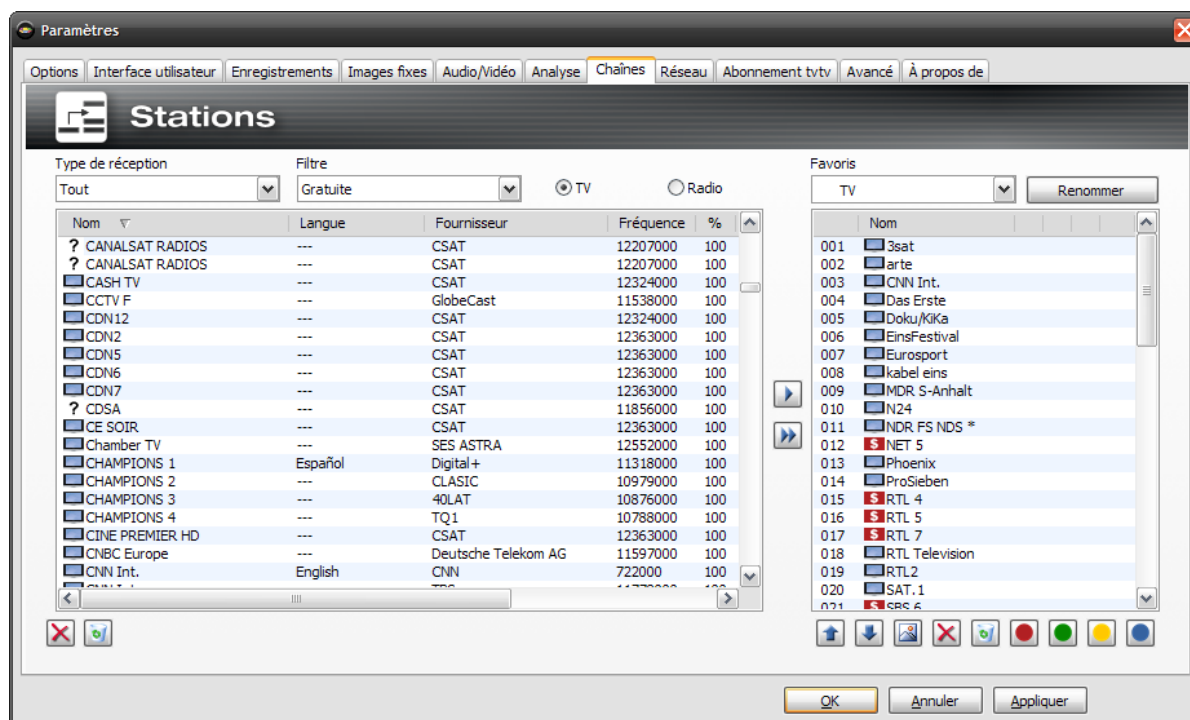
Paramètres

Options | Interface utilisateur | Enregistrements | Images fixes | Audio/Vidéo | Analyse | Chaînes | Réseau | Abonnement tvtv | Avancé | À propos de

Stations

Type de réception
Tout

Filtre
Gratuite

TV
Radio

| Nom | Langue | Fournisseur | Fréquence | % |
|---|---|---|---|---|
| ? CANALSAT RADIOS | --- | CSAT | 12207000 | 100 |
| ? CANALSAT RADIOS | --- | CSAT | 12207000 | 100 |
| CASH TV | --- | CSAT | 12324000 | 100 |
| CCTV F | --- | GlobeCast | 11538000 | 100 |
| CDN12 | --- | CSAT | 12324000 | 100 |
| CDN2 | --- | CSAT | 12363000 | 100 |
| CDN5 | --- | CSAT | 12363000 | 100 |
| CDN6 | --- | CSAT | 12363000 | 100 |
| CDN7 | --- | CSAT | 12363000 | 100 |
| ? CDSA | --- | CSAT | 11856000 | 100 |
| CE SOIR | --- | CSAT | 12363000 | 100 |
| Chamber TV | --- | SES ASTRA | 12552000 | 100 |
| CHAMPIONS 1 | Español | Digital+ | 11318000 | 100 |
| CHAMPIONS 2 | --- | CLASIC | 10979000 | 100 |
| CHAMPIONS 3 | --- | 40LAT | 10876000 | 100 |
| CHAMPIONS 4 | --- | TQ1 | 10788000 | 100 |
| CINE PREMIER HD | --- | CSAT | 12363000 | 100 |
| CNBC Europe | --- | Deutsche Telekom AG | 11597000 | 100 |
| CNN Int. | English | CNN | 722000 | 100 |

Favoris
TV
Renommer

| | Nom |
|---|---|
| 001 | 3sat |
| 002 | arte |
| 003 | CNN Int. |
| 004 | Das Erste |
| 005 | Doku/KiKa |
| 006 | EinsFestival |
| 007 | Eurosport |
| 008 | kabel eins |
| 009 | MDR S-Anhalt |
| 010 | N24 |
| 011 | NDR FS NDS * |
| 012 | NET 5 |
| 013 | Phoenix |
| 014 | ProSieben |
| 015 | RTL 4 |
| 016 | RTL 5 |
| 017 | RTL 7 |
| 018 | RTL Television |
| 019 | RTL2 |
| 020 | SAT.1 |
| 021 | SBS 6 |

OK | Annuler | Appliquer